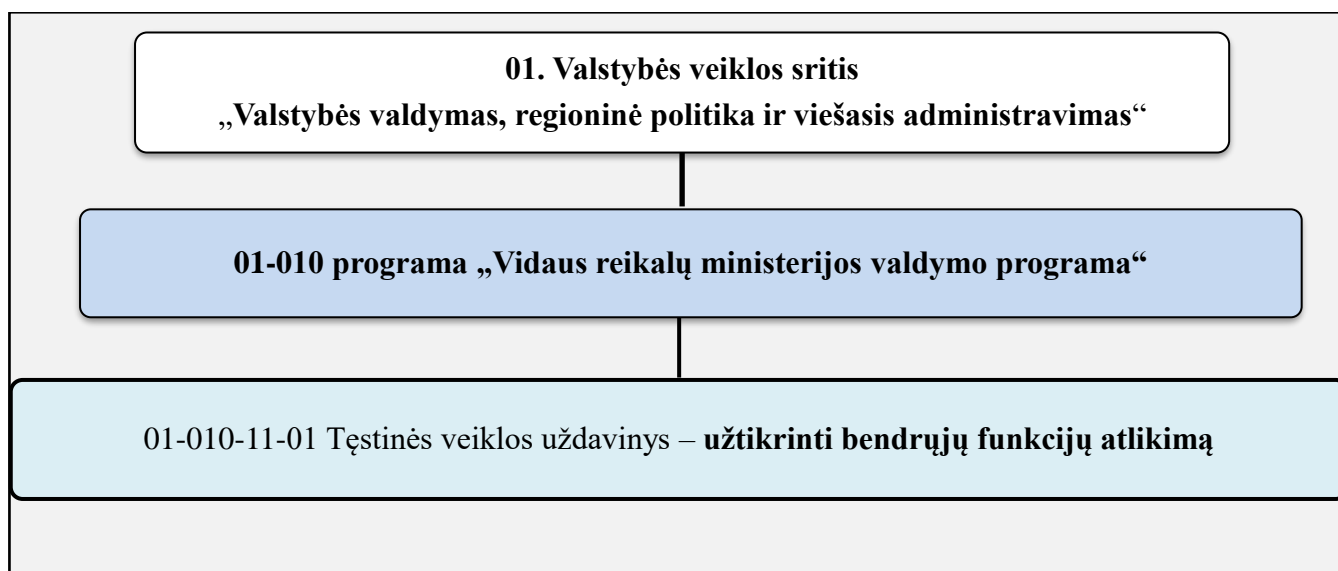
01. Valstybės veiklos sritis
„Valstybės valdymas, regioninė politika ir viešasis administravimas“

01-010 programa „Vidaus reikalų ministerijos valdymo programa“

01-010-11-01 Tęstinės veiklos uždavinys – užtikrinti bendrųjų funkcijų atlikimą